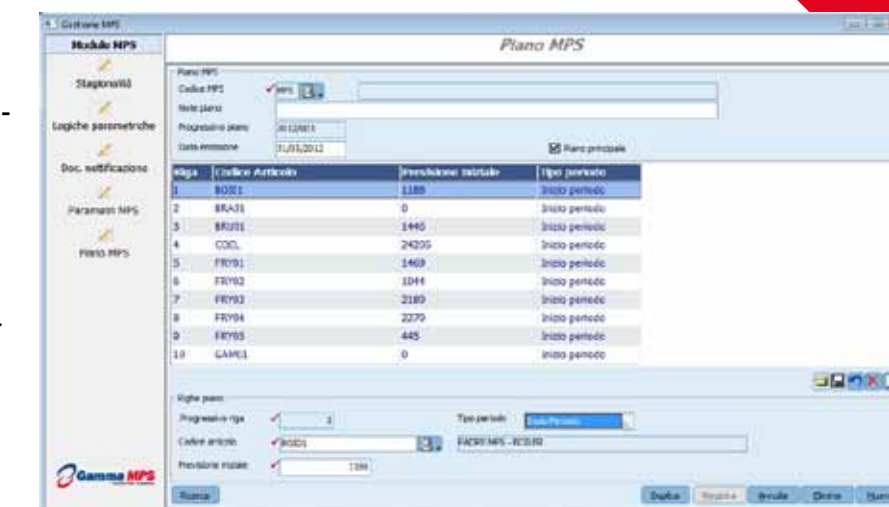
Gestione MPS

Modulo MPS
Stagionalità
Logiche parametriche
Doc. nettificazione
Parametri MPS
Piano MPS

Piano MPS

Piano MPS
Codice MPS MPS
Note piano
Progressivo piano 2012/001
Data emissione 31/01/2012
Piano principale

| Riga | Codice Articolo | Previsione iniziale | Tipo periodo |
|---|---|---|---|
| 1 | BOJ01 | 1188 | Inizio periodo |
| 2 | BRA01 | 0 | Inizio periodo |
| 3 | BRU01 | 1440 | Inizio periodo |
| 4 | COCL | 24205 | Inizio periodo |
| 5 | FRY01 | 1469 | Inizio periodo |
| 6 | FRY02 | 1044 | Inizio periodo |
| 7 | FRY03 | 2180 | Inizio periodo |
| 8 | FRY04 | 2270 | Inizio periodo |
| 9 | FRY05 | 445 | Inizio periodo |
| 10 | GAM01 | 0 | Inizio periodo |

Righe piano
Progressivo riga 1
Tipo periodo Inizio Periodo
Codice articolo BOJ01
PADRE MPS - BOJ01
Previsione iniziale 1188

Gamma MPS

Ricerca
Duplica Registra Annulla Elimina Nuovo